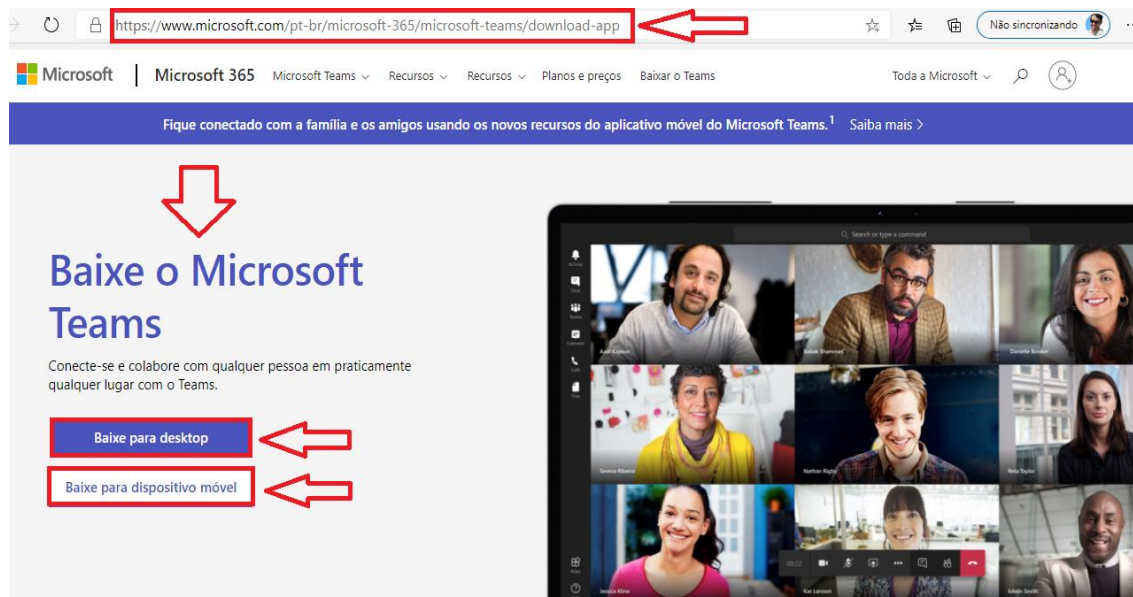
https://www.microsoft.com/pt-br/microsoft-365/microsoft-teams/download-app

Não sincronizando

Microsoft | Microsoft 365 Microsoft Teams Recursos Recursos Planos e preços Baixar o Teams Toda a Microsoft

Fique conectado com a família e os amigos usando os novos recursos do aplicativo móvel do Microsoft Teams.$^1$ Saiba mais >

Baixe o Microsoft Teams

Conecte-se e colabore com qualquer pessoa em praticamente qualquer lugar com o Teams.

Baixe para desktop

Baixe para dispositivo móvel

Search or type a command